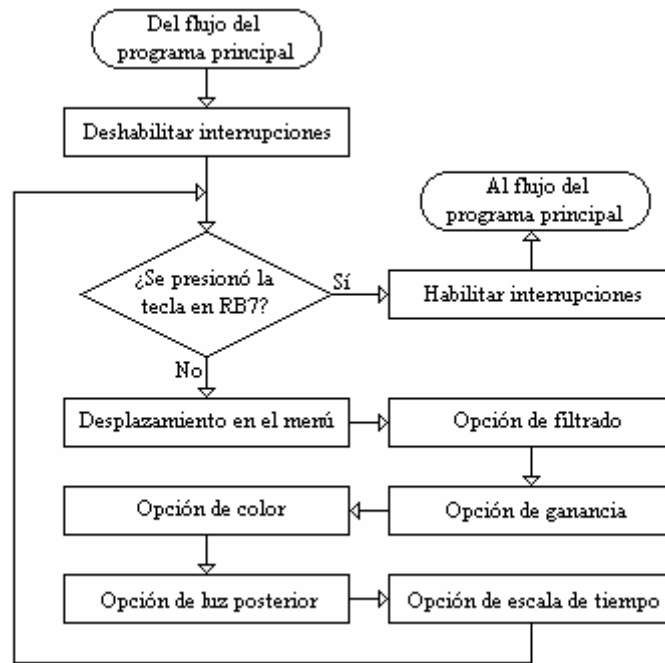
Del flujo del programa principal

Deshabilitar interrupciones

Al flujo del programa principal

¿Se presionó la tecla en RB7?

Sí

Habilitar interrupciones

No

Desplazamiento en el menú

Opción de filtrado

Opción de color

Opción de ganancia

Opción de luz posterior

Opción de escala de tiempo